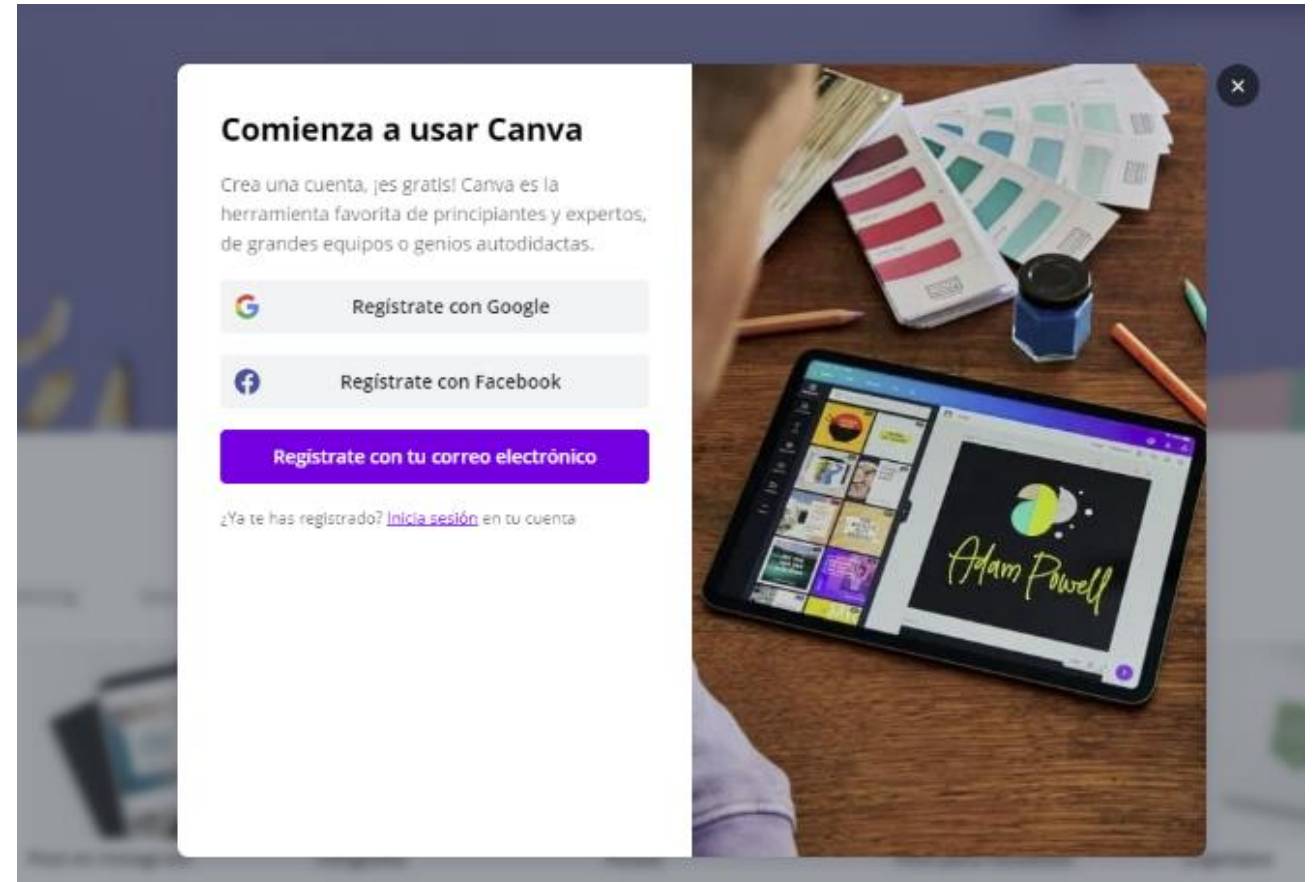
×

Comienza a usar Canva

Crea una cuenta, ¡es gratis! Canva es la herramienta favorita de principiantes y expertos, de grandes equipos o genios autodidactas.

Regístrate con Google

Regístrate con Facebook

Regístrate con tu correo electrónico

¿Ya te has registrado? Inicia sesión en tu cuenta

Adam Powell